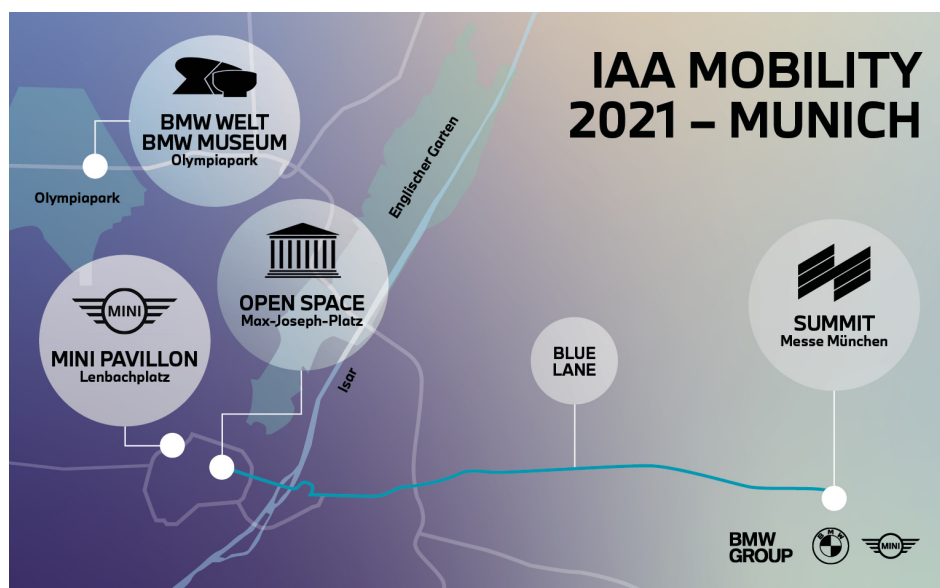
IAA MOBILITY
2021 – MUNICH

BMW WELT
BMW MUSEUM
Olympiapark

Olympiapark

Englischer Garten

OPEN SPACE
Max-Joseph-Platz

MINI

MINI PAVILLON
Lenbachplatz

Isar

BLUE
LANE

SUMMIT
Messe München

BMW
GROUP

BMW

MINI